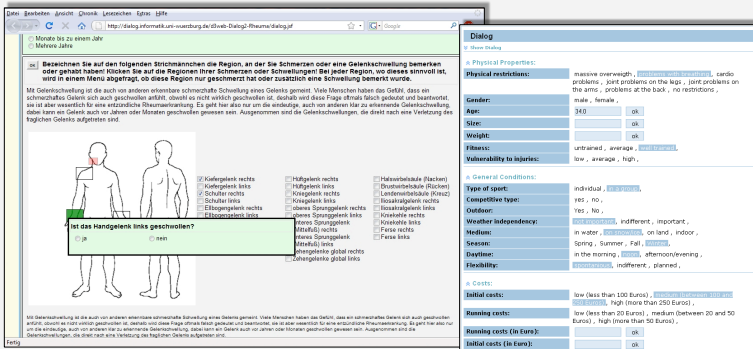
Datei Bearbeiten Ansicht Chronik Lesezeichen Extras Hilfe

http://dialog.informatik.uni-wuerzburg.de/d3web-Dialog2-Rheuma/dialog.jsf

Google

Monate bis zu einem Jahr
Mehrere Jahre

Bezeichnen Sie auf den folgenden Strichmännchen die Region, an der Sie Schmerzen oder eine Gelenkschwellung bemerken oder gehabt haben! Klicken Sie auf die Regionen Ihrer Schmerzen oder Schwellungen! Bei jeder Region, wo dieses sinnvoll ist, wird in einem Menü abgefragt, ob diese Region nur geschmerzt hat oder zusätzlich eine Schwellung bemerkt wurde.

Mit Gelenkschwellung ist die auch von anderen erkennbare schmerzhafte Schwellung eines Gelenks gemeint. Viele Menschen haben das Gefühl, dass ein schmerzhaftes Gelenk sich auch geschwollen anfühlt, obwohl es nicht wirklich geschwollen ist, deshalb wird diese Frage oftmals falsch gedeutet und beantwortet, sie ist aber wesentlich für eine entzündliche Rheumaerkrankung. Es geht hier also nur um die eindeutige, auch von anderen klar zu erkennende Gelenkschwellung, dabei kann ein Gelenk auch vor Jahren oder Monaten geschwollen gewesen sein. Ausgenommen sind die Gelenkschwellungen, die direkt nach einer Verletzung des fraglichen Gelenks aufgetreten sind.

Kiefergelenk rechts
Kiefergelenk links
Schulter rechts
Schulter links
Ellbogengelenk rechts
Ellbogengelenk links

Hüftgelenk rechts
Hüftgelenk links
Kniegelenk rechts
Kniegelenk links
oberes Sprunggelenk rechts
oberes Sprunggelenk links
unteres Sprunggelenk rechts
unteres Sprunggelenk links
(Mittelfuß) rechts
(Mittelfuß) links
Zehengelenke global rechts
Zehengelenke global links

Halswirbelsäule (Nacken)
Brustwirbelsäule (Rücken)
Lendenwirbelsäule (Kreuz)
Iliosakralgelenk rechts
Iliosakralgelenk links
Kniekehle rechts
Kniekehle links
Ferse rechts
Ferse links

Ist das Handgelenk links geschwollen?
ja
nein

Mit Gelenkschwellung ist die auch von anderen erkennbare schmerzhafte Schwellung eines Gelenks gemeint. Viele Menschen haben das Gefühl, dass ein schmerzhaftes Gelenk sich auch geschwollen anfühlt, obwohl es nicht wirklich geschwollen ist, deshalb wird diese Frage oftmals falsch gedeutet und beantwortet, sie ist aber wesentlich für eine entzündliche Rheumaerkrankung. Es geht hier also nur um die eindeutige, auch von anderen klar zu erkennende Gelenkschwellung, dabei kann ein Gelenk auch vor Jahren oder Monaten geschwollen gewesen sein. Ausgenommen sind die Gelenkschwellungen, die direkt nach einer Verletzung des fraglichen Gelenks aufgetreten sind.

Fertig

Dialog
Show Dialog

Physical Properties:

| Physical restrictions: | massive overweight , problems with breathing , cardio problems , joint problems on the legs , joint problems on the arms , problems at the back , no restrictions , |
|---|---|
| Gender: | male , female , |
| Age: | 34.0 ok |
| Size: | ok |
| Weight: | ok |
| Fitness: | untrained , average , well trained , |
| Vulnerability to injuries: | low , average , high , |

General Conditions:

| Type of sport: | individual , in a group , |
|---|---|
| Competitive type: | yes , no , |
| Outdoor: | Yes , No , |
| Weather independency: | very important , indifferent , important , |
| Medium: | in water , on snow/ice , on land , indoor , |
| Season: | Spring , Summer , Fall , Winter , |
| Daytime: | in the morning , noon , afternoon/evening , |
| Flexibility: | spontaneous , indifferent , planned , |

Costs:

| Initial costs: | low (less than 100 Euros) , medium (between 100 and 250 Euros) , high (more than 250 Euros) , |
|---|---|
| Running costs: | low (less than 20 Euros) , medium (between 20 and 50 Euros) , high (more than 50 Euros) , |
| Running costs (in Euro): | ok |
| Initial costs (in Euro): | ok |